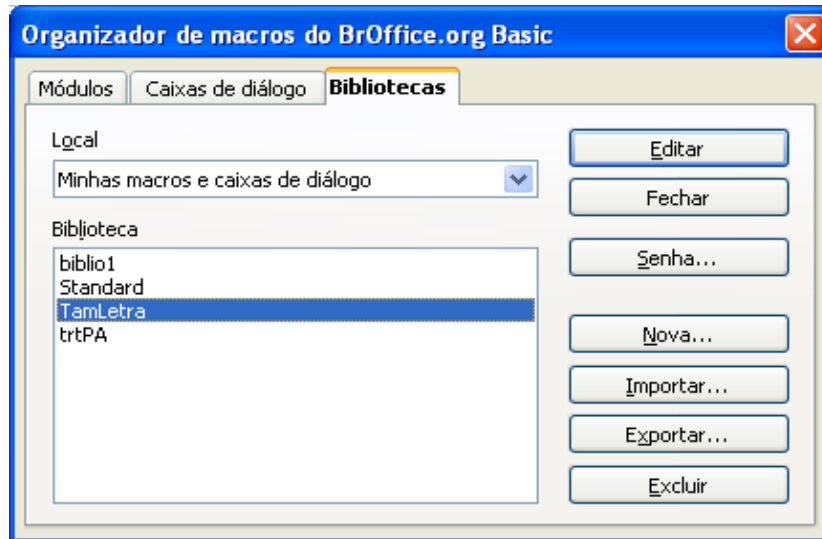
Organizador de macros do BrOffice.org Basic

Módulos
Caixas de diálogo
Bibliotecas

Local
Minhas macros e caixas de diálogo

Biblioteca
biblio1
Standard
TamLetra
trtPA

Editar
Fechar
Senha...
Nova...
Importar...
Exportar...
Excluir